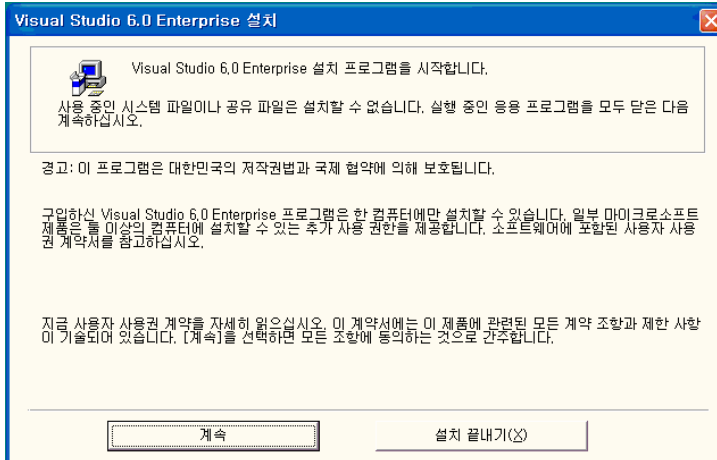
Visual Studio 6.0 Enterprise 설치

Visual Studio 6.0 Enterprise 설치 프로그램을 시작합니다.

사용 중인 시스템 파일이나 공유 파일은 설치할 수 없습니다. 실행 중인 응용 프로그램을 모두 닫은 다음 계속하십시오.

경고: 이 프로그램은 대한민국의 저작권법과 국제 협약에 의해 보호됩니다.

구입하신 Visual Studio 6.0 Enterprise 프로그램은 한 컴퓨터에만 설치할 수 있습니다. 일부 마이크로소프트 제품은 둘 이상의 컴퓨터에 설치할 수 있는 추가 사용 권한을 제공합니다. 소프트웨어에 포함된 사용자 사용권 계약서를 참고하십시오.

지금 사용자 사용권 계약을 자세히 읽으십시오. 이 계약서에는 이 제품에 관련된 모든 계약 조항과 제한 사항이 기술되어 있습니다. [계속]을 선택하면 모든 조항에 동의하는 것으로 간주합니다.

계속

설치 끝내기(X)